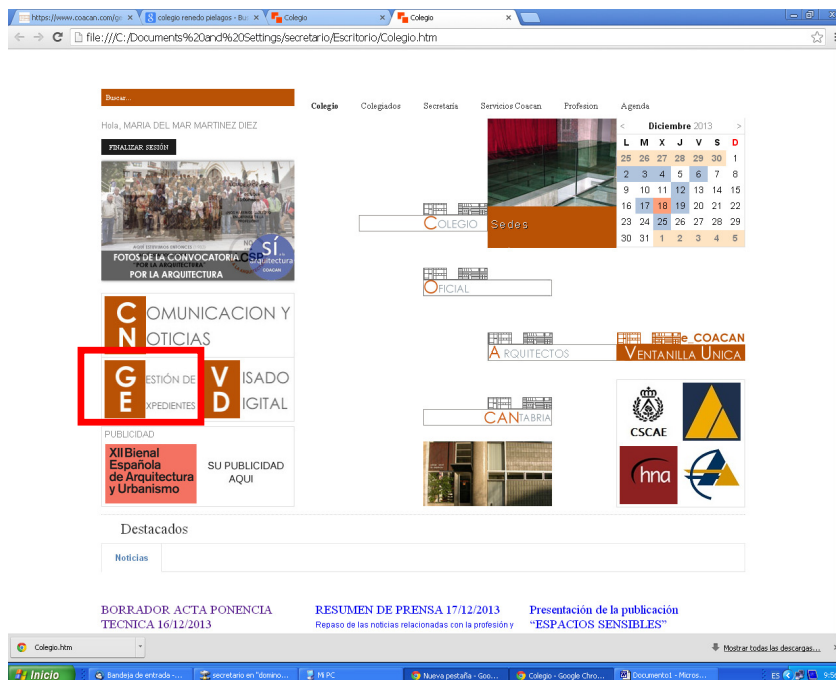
https://www.coacan.com/gc | colegio renedo pielagos - Bu | Colegio | Colegio

file:///C:/Documents%20and%20Settings/secretario/Escritorio/Colegio.htm

Buscar...

Colegio Colegiados Secretaría Servicios Coacan Profesion Agenda

Hola, MARIA DEL MAR MARTINEZ DIEZ

FINALIZAR SESIÓN

FOTOS DE LA CONVOCATORIA CSP POR LA ARQUITECTURA

SÍ a la Arquitectura COACAN

| < | Diciembre 2013 | | | | | > |
|---|---|---|---|---|---|---|
| L | M | X | J | V | S | D |
| 25 | 26 | 27 | 28 | 29 | 30 | 1 |
| 2 | 3 | 4 | 5 | 6 | 7 | 8 |
| 9 | 10 | 11 | 12 | 13 | 14 | 15 |
| 16 | 17 | 18 | 19 | 20 | 21 | 22 |
| 23 | 24 | 25 | 26 | 27 | 28 | 29 |
| 30 | 31 | 1 | 2 | 3 | 4 | 5 |

COLEGIO Sedes

OFICIAL

C OMUNICACION Y
N OTICIAS

ARQUITECTURA

e_COACAN VENTANILLA UNICA

G ESTIÓN DE
E XPEDIENTES

V ISADO
D IGITAL

CANTABRIA

CSCAE

hna

PUBLICIDAD

XII Bienal Española de Arquitectura y Urbanismo

SU PUBLICIDAD AQUI

Destacados

Noticias

BORRADOR ACTA PONENCIA TECNICA 16/12/2013

RESUMEN DE PRENSA 17/12/2013
Repaso de las noticias relacionadas con la profesión y

Presentación de la publicación "ESPACIOS SENSIBLES"

Colegio.htm

Mostrar todas las descargas...

Inicio | Bandeja de entrada -... | secretario en "domino... | Mi PC | Nueva pestaña - Goo... | Colegio - Google Chro... | Documento1 - Micros... | ES 9:5